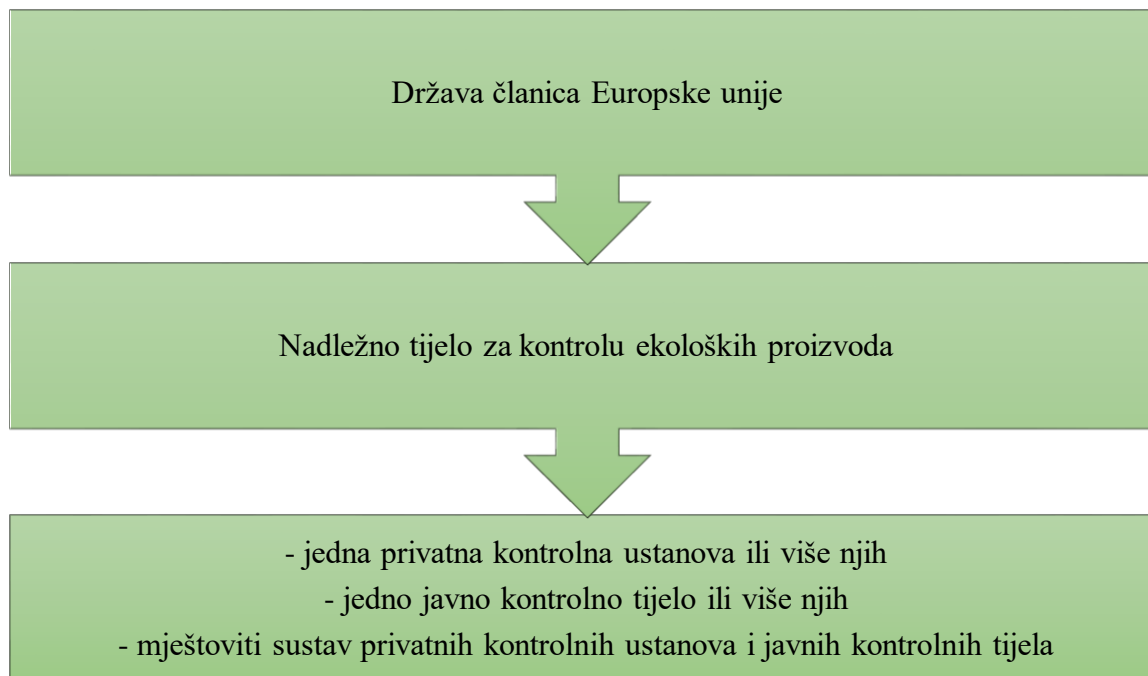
Država članica Europske unije

Nadležno tijelo za kontrolu ekoloških proizvoda

- jedna privatna kontrolna ustanova ili više njih
- jedno javno kontrolno tijelo ili više njih
- mještoviti sustav privatnih kontrolnih ustanova i javnih kontrolnih tijela